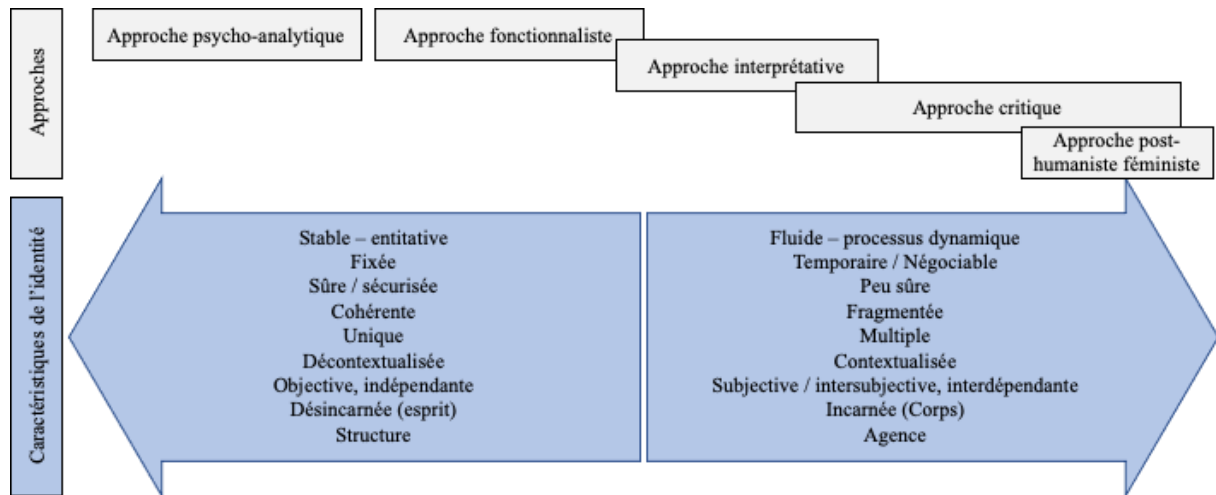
Approches

Approche psycho-analytique

Approche fonctionnaliste

Approche interprétative

Approche critique

Approche post-humaniste féministe

Caractéristiques de l'identité

Stable – entitative
Fixée
Sûre / sécurisée
Cohérente
Unique
Décontextualisée
Objective, indépendante
Désincarnée (esprit)
Structure

Fluide – processus dynamique
Temporaire / Négociable
Peu sûre
Fragmentée
Multiple
Contextualisée
Subjective / intersubjective, interdépendante
Incarnée (Corps)
Agence